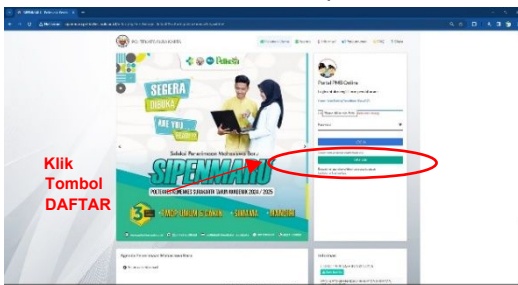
SEGERA
DIBUKA
ARE YOU READY?

Seleksi Penerimaan Mahasiswa Baru
SIPENMARU
POLTEKKES KEMENKES SURAKARTA TAHUN AKADEMIK 2024 / 2025

3
JALUR UMUM & ONLINE
SUSULAN
MANDIRI

Portal PMB Online

Klik Tombol DAFTAR